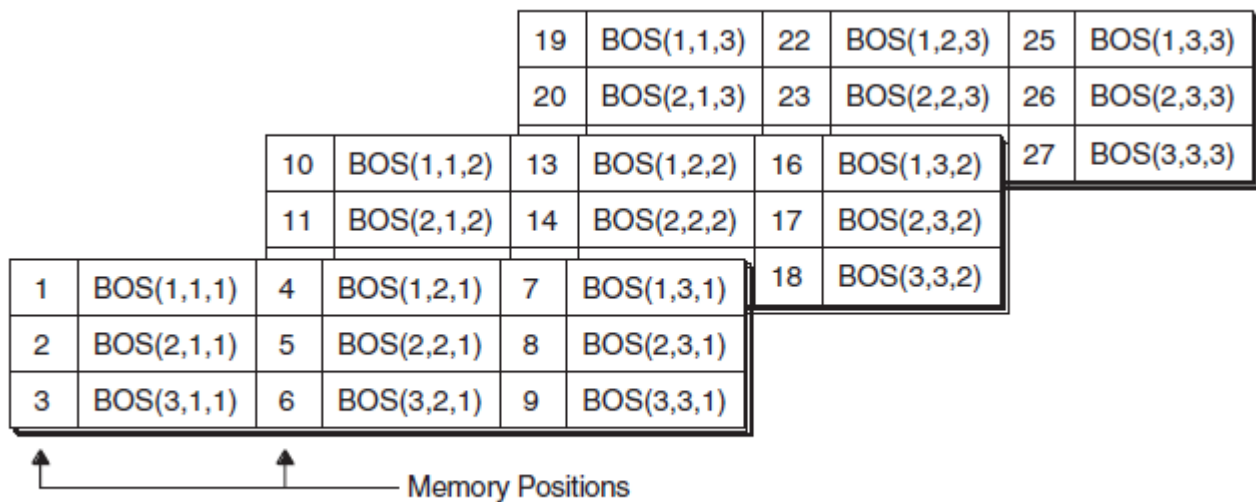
| 19 | BOS(1,1,3) | 22 | BOS(1,2,3) | 25 | BOS(1,3,3) |
|---|---|---|---|---|---|
| 20 | BOS(2,1,3) | 23 | BOS(2,2,3) | 26 | BOS(2,3,3) |
| | | | | 27 | BOS(3,3,3) |

| 10 | BOS(1,1,2) | 13 | BOS(1,2,2) | 16 | BOS(1,3,2) |
|---|---|---|---|---|---|
| 11 | BOS(2,1,2) | 14 | BOS(2,2,2) | 17 | BOS(2,3,2) |
| | | | | 18 | BOS(3,3,2) |

| 1 | BOS(1,1,1) | 4 | BOS(1,2,1) | 7 | BOS(1,3,1) |
|---|---|---|---|---|---|
| 2 | BOS(2,1,1) | 5 | BOS(2,2,1) | 8 | BOS(2,3,1) |
| 3 | BOS(3,1,1) | 6 | BOS(3,2,1) | 9 | BOS(3,3,1) |

Memory Positions